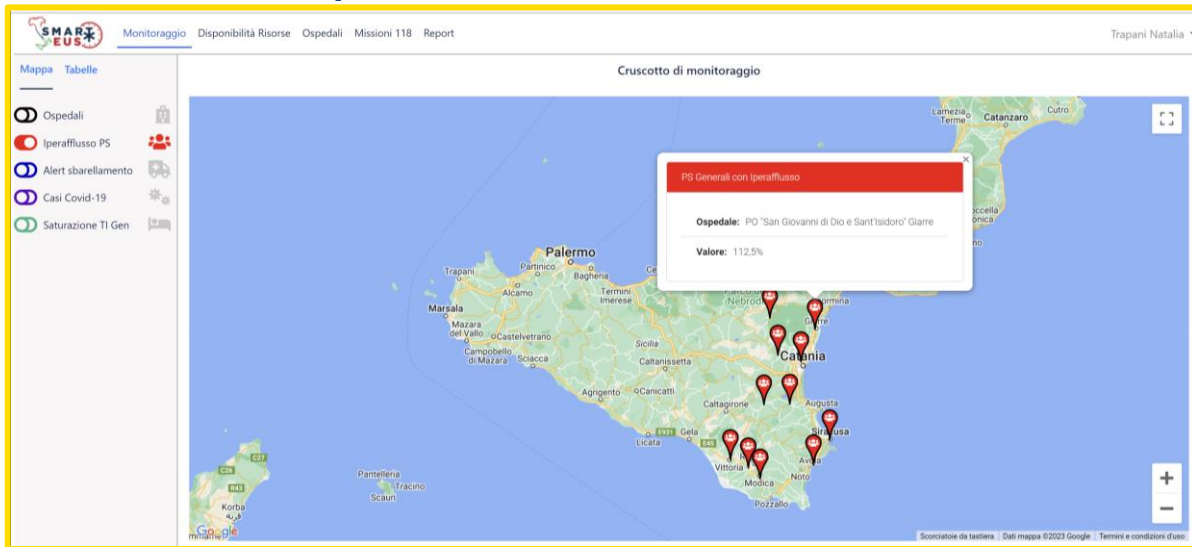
SMAR EUS

Monitoraggio Disponibilità Risorse Ospedali Missioni 118 Report

Trapani Natalia

Mappa Tabelle

Ospedali

Iperafflusso PS

Alert sbarellamento

Casi Covid-19

Saturazione TI Gen

Cruscotto di monitoraggio

PS Generali con Iperafflusso

Ospedale: PO "San Giovanni di Dio e Sant'Isidoro" Giarre

Valore: 112,5%

Lamezia Terme Catanzaro Cutro

Palermo Trapani Partinico Bagheria Alcamo Termini Imerese Marsala Mazara del Vallo Castelvetrano Campobello di Mazara Sciacca Sicilia Caltanissetta Agrigento Canicatti Caltagirone Licata Gela Vittoria Modica Noto Avola Pozzallo Augusta Siracusa Catania Giarre Taormina Nebrodi Pantelleria Tracino Scauri Korba C26 C27 B43 E931 E45

Google

Scorciatoie da tastiera Dati mappa ©2023 Google Termini e condizioni d'uso

+
−